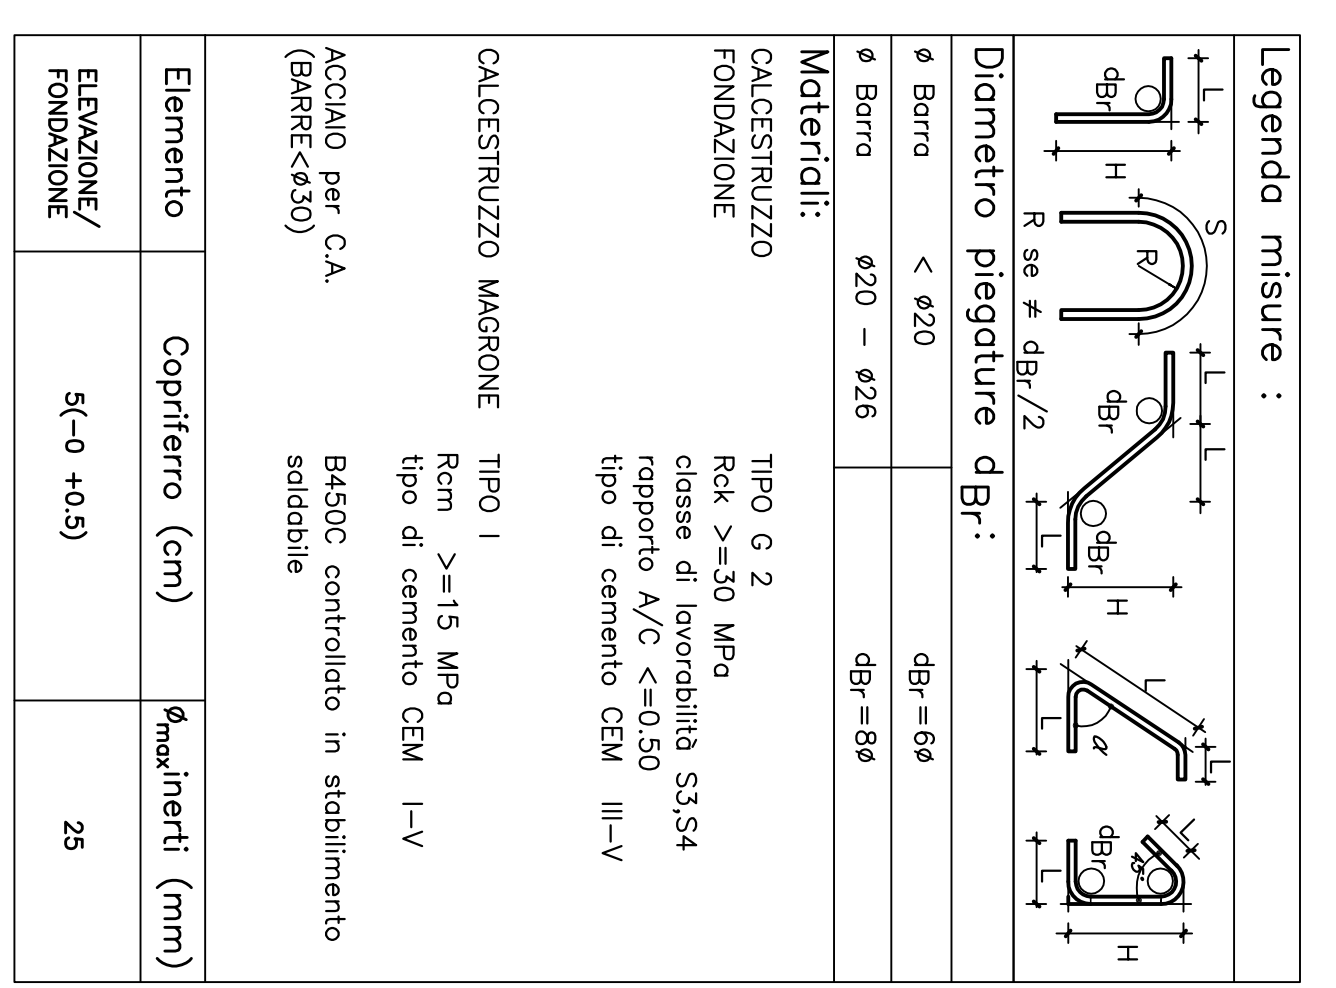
Legenda misure :

L
dBr
H
S
R
R se ≠ dBr/2
L
L
dBr
L
dBr
H
L
L
α
L
L
dBr
45°
L
H

Diametro piegature $d_{Br}$:

| ø Barra | < ø20 | dBr = 6ø |
|---|---|---|
| ø Barra | ø20 – ø26 | dBr = 8ø |

Materiali:

CALCESTRUZZO FONDAZIONE
TIPO G 2
Rck >=30 MPa
classe di lavorabilità S3,S4
rapporto A/C <=0.50
tipo di cemento CEM III–V

CALCESTRUZZO MAGRONE
TIPO I
Rcm >=15 MPa
tipo di cemento CEM I–V

ACCIAIO per C.A. (BARRE<ø30)
B450C controllato in stabilimento saldabile

| Elemento | Copriferro (cm) | $ø_{max}$ inerti (mm) |
|---|---|---|
| ELEVAZIONE/ FONDAZIONE | 5(–0 +0.5) | 25 |